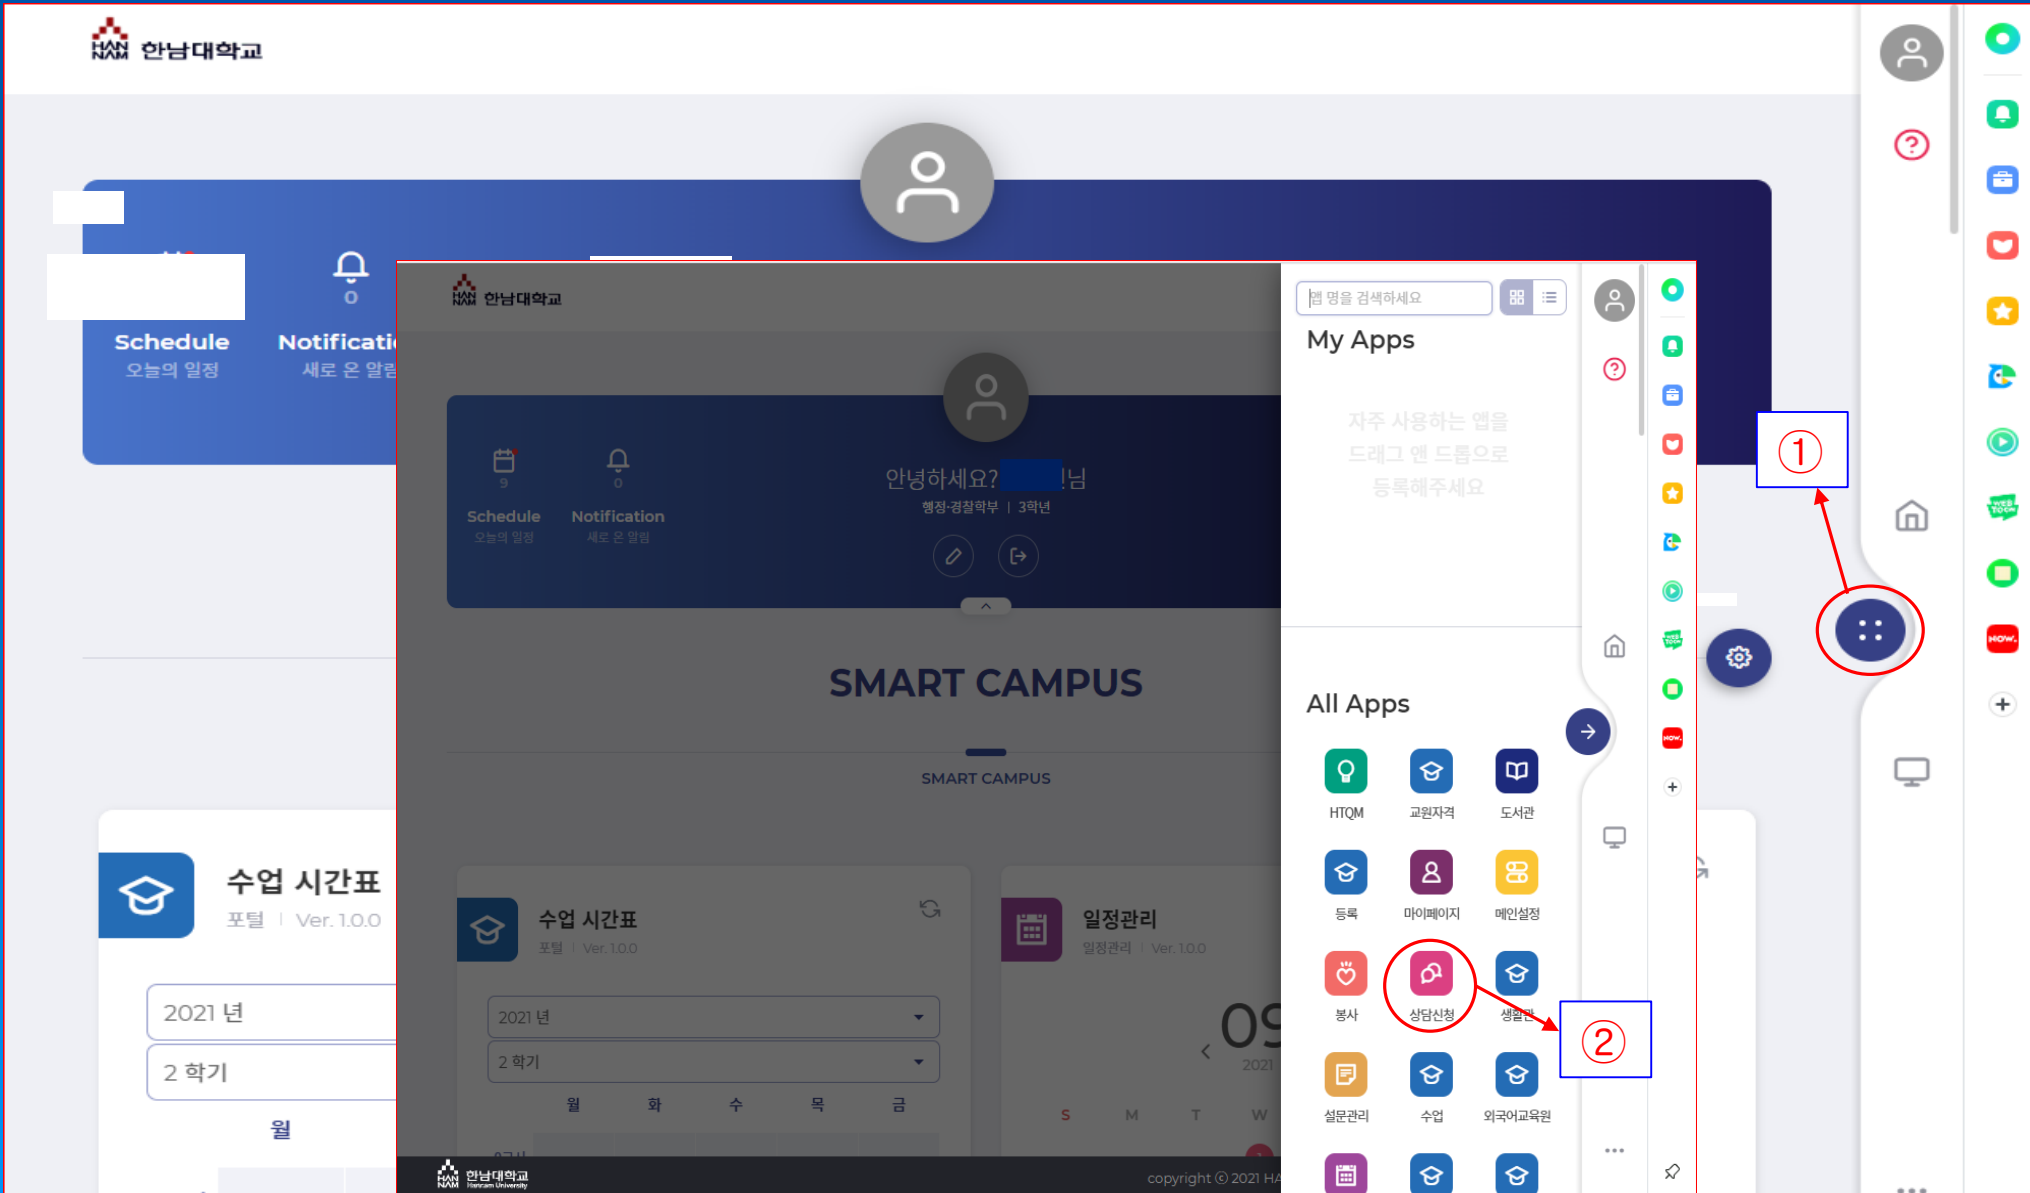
HAN NAM 한남대학교

Schedule
오늘의 일정

0
Notificati
새로 온 알림

HAN NAM 한남대학교

9
Schedule
오늘의 일정

0
Notification
새로 온 알림

안녕하세요? !님
행정·경찰학부 | 3학년

SMART CAMPUS

SMART CAMPUS

수업 시간표
포털 | Ver. 1.0.0

2021 년
2 학기
월

수업 시간표
포털 | Ver. 1.0.0

2021 년
2 학기
월 화 수 목 금

일정관리
일정관리 | Ver. 1.0.0

09
2021
S M T W

앱 명을 검색하세요

My Apps

자주 사용하는 앱을
드래그 앤 드롭으로
등록해주세요

All Apps

HTQM
교원자격
도서관
등록
마이페이지
메인설정
봉사
상담신청
생활관
설문관리
수업
외국어교육원

①
②

HAN NAM 한남대학교 Hannam University
copyright © 2021 HA

...